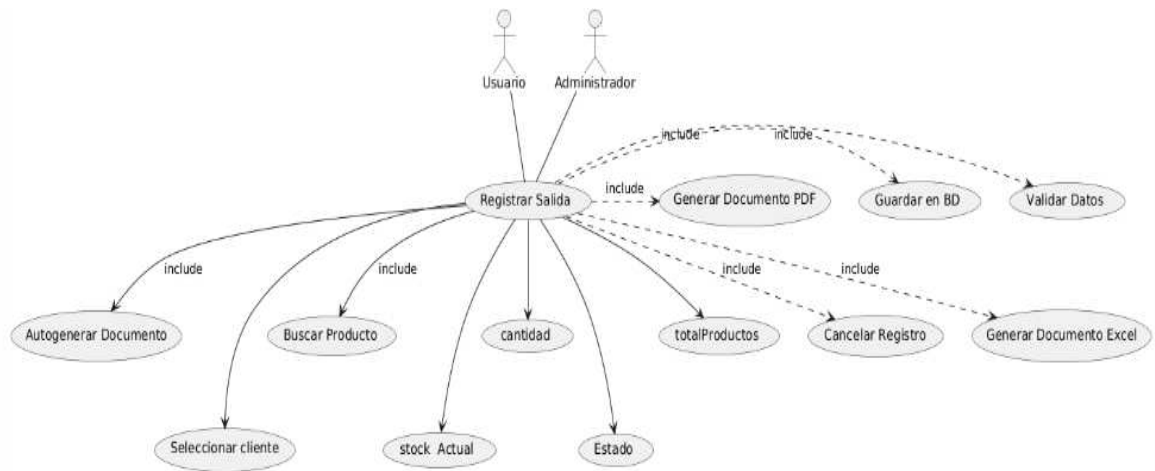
Usuario

Administrador

include

include

Registrar Salida

include

Generar Documento PDF

Guardar en BD

Validar Datos

include

include

include

include

Autogenerar Documento

Buscar Producto

cantidad

totalProductos

Cancelar Registro

Generar Documento Excel

Seleccionar cliente

stock Actual

Estado